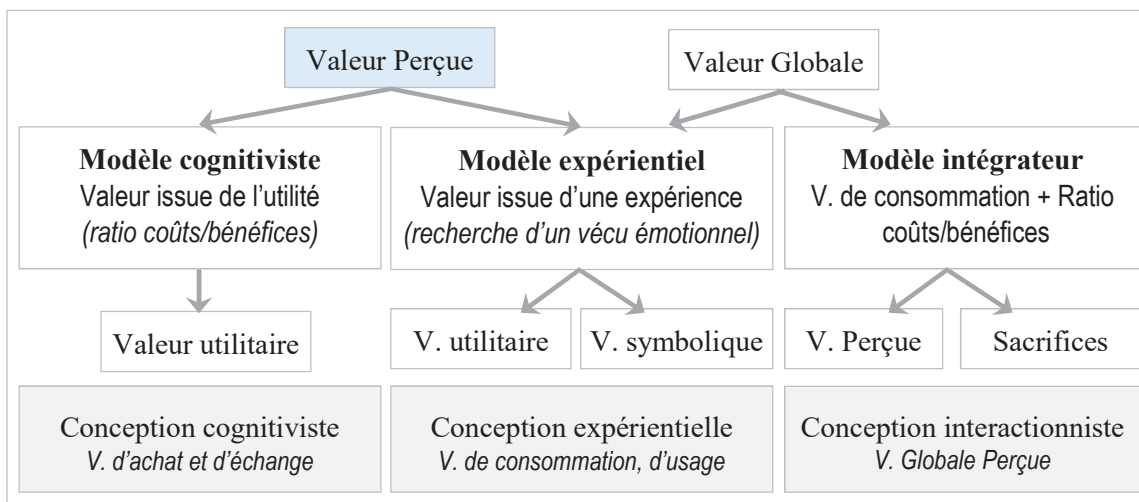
Valeur Perçue

Valeur Globale

**Modèle cognitiviste**
Valeur issue de l'utilité
*(ratio coûts/bénéfices)*

**Modèle expérientiel**
Valeur issue d'une expérience
*(recherche d'un vécu émotionnel)*

**Modèle intégrateur**
V. de consommation + Ratio coûts/bénéfices

Valeur utilitaire

V. utilitaire

V. symbolique

V. Perçue

Sacrifices

Conception cognitiviste
*V. d'achat et d'échange*

Conception expérientielle
*V. de consommation, d'usage*

Conception interactionniste
*V. Globale Perçue*